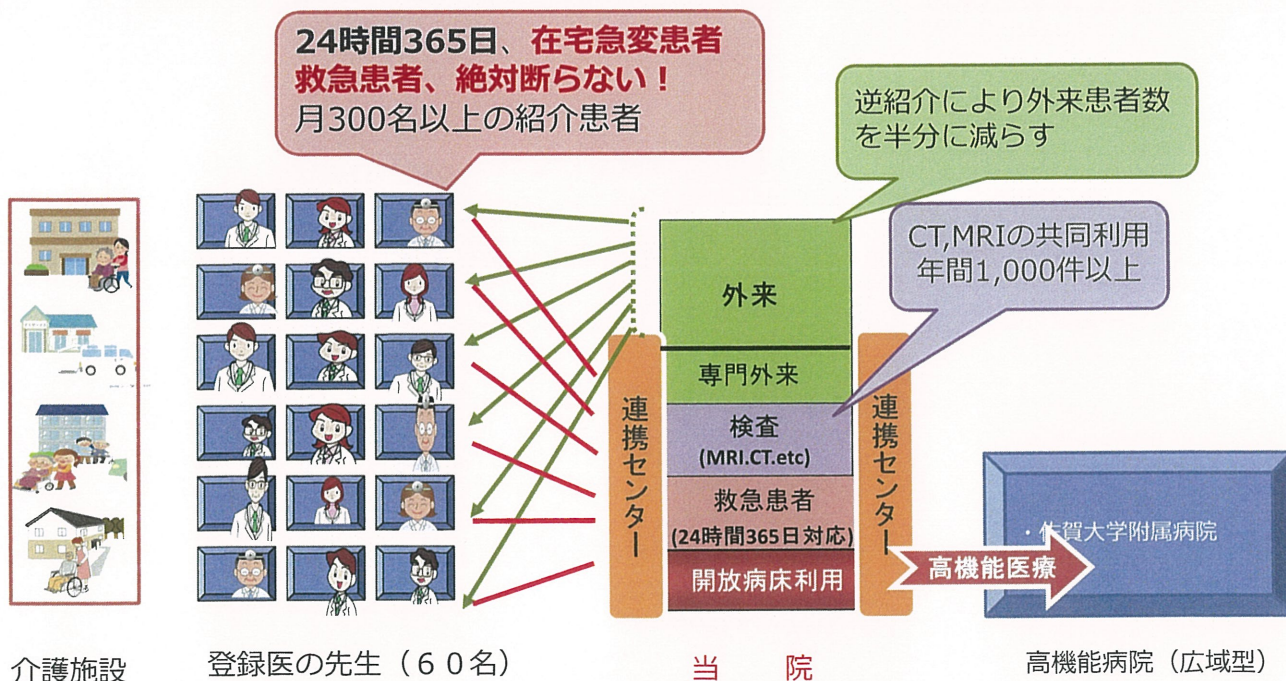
24時間365日、在宅急変患者
救急患者、絶対断らない！
月300名以上の紹介患者

逆紹介により外来患者数を半分に減らす

CT,MRIの共同利用
年間1,000件以上

外来

専門外来

検査
(MRI.CT.etc)

救急患者
(24時間365日対応)

開放病床利用

連携センター

連携センター

・佐賀大学附属病院

高機能医療

介護施設

登録医の先生（６０名）

当　院

高機能病院（広域型）